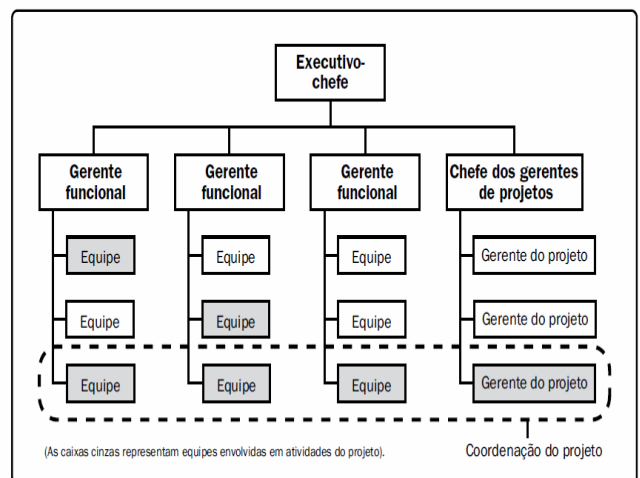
Executivo-chefe

Gerente funcional

Equipe

Equipe

Equipe

Gerente funcional

Equipe

Equipe

Equipe

Gerente funcional

Equipe

Equipe

Equipe

Chefe dos gerentes de projetos

Gerente do projeto

Gerente do projeto

Gerente do projeto

(As caixas cinzas representam equipes envolvidas em atividades do projeto).

Coordenação do projeto